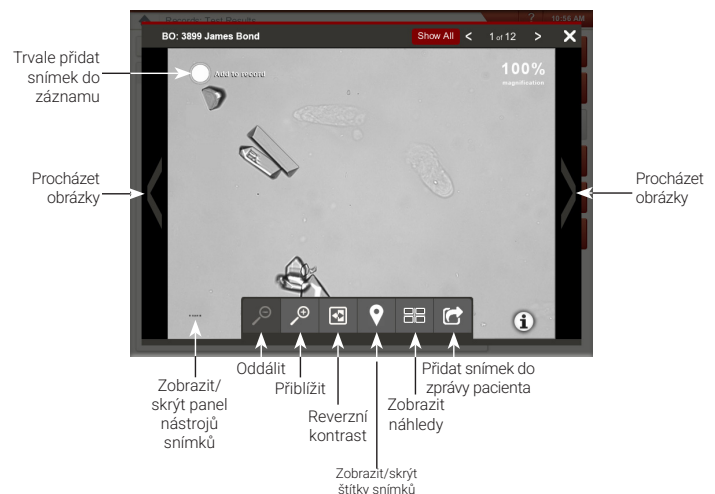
Records: Test Results

10:56 AM

BO: 3899 James Bond

Show All

<

1 of 12

>

Trvale přidat snímek do záznamu

Add to record

100%

magnification

Procházet obrázky

Procházet obrázky

Oddálit

Přiblížit

Reverzní kontrast

Zobrazit/skrýt štítky snímků

Zobrazit náhledy

Přidat snímek do zprávy pacienta

Zobrazit/skrýt panel nástrojů snímků